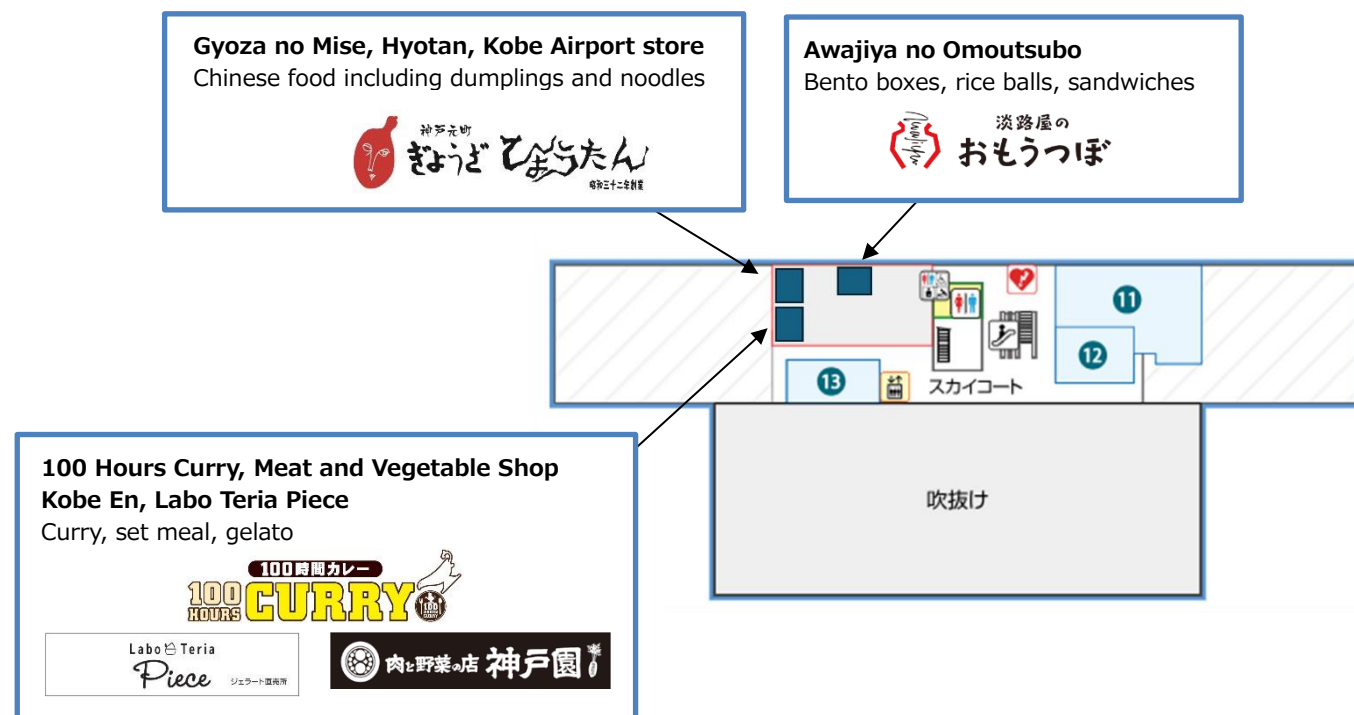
**Gyoza no Mise, Hyotan, Kobe Airport store**
Chinese food including dumplings and noodles

神戸元町 ぎょうざ ひょうたん
昭和三十二年創業

**Awajiya no Omoutsubo**
Bento boxes, rice balls, sandwiches

淡路屋の おもうつぼ

11
12
13
スカイコート
吹抜け

**100 Hours Curry, Meat and Vegetable Shop Kobe En, Labo Teria Piece**
Curry, set meal, gelato

100時間カレー
100 HOURS CURRY

Labo Teria
Piece
ジェラート直売所

肉と野菜の店 神戸園